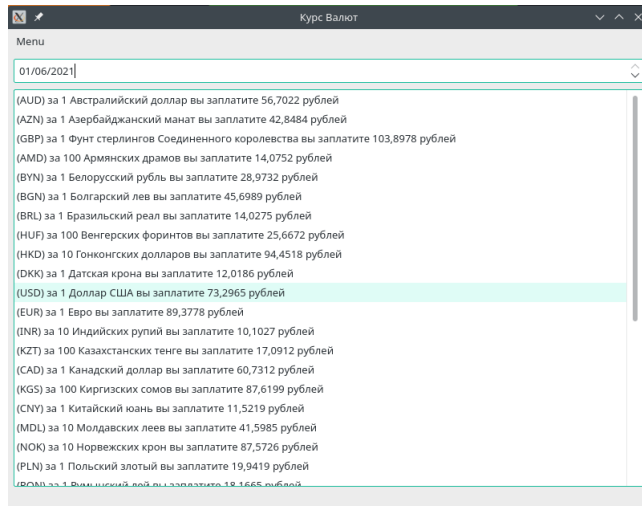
Курс Валют

Menu

01/06/2021

(AUD) за 1 Австралийский доллар вы заплатите 56,7022 рублей
(AZN) за 1 Азербайджанский манат вы заплатите 42,8484 рублей
(GBP) за 1 Фунт стерлингов Соединенного королевства вы заплатите 103,8978 рублей
(AMD) за 100 Армянских драмов вы заплатите 14,0752 рублей
(BYN) за 1 Белорусский рубль вы заплатите 28,9732 рублей
(BGN) за 1 Болгарский лев вы заплатите 45,6989 рублей
(BRL) за 1 Бразильский реал вы заплатите 14,0275 рублей
(HUF) за 100 Венгерских форинтов вы заплатите 25,6672 рублей
(HKD) за 10 Гонконгских долларов вы заплатите 94,4518 рублей
(DKK) за 1 Датская крона вы заплатите 12,0186 рублей
(USD) за 1 Доллар США вы заплатите 73,2965 рублей
(EUR) за 1 Евро вы заплатите 89,3778 рублей
(INR) за 10 Индийских рупий вы заплатите 10,1027 рублей
(KZT) за 100 Казахстанских тенге вы заплатите 17,0912 рублей
(CAD) за 1 Канадский доллар вы заплатите 60,7312 рублей
(KGS) за 100 Киргизских сомов вы заплатите 87,6199 рублей
(CNY) за 1 Китайский юань вы заплатите 11,5219 рублей
(MDL) за 10 Молдавских леев вы заплатите 41,5985 рублей
(NOK) за 10 Норвежских крон вы заплатите 87,5726 рублей
(PLN) за 1 Польский злотый вы заплатите 19,9419 рублей
(RON) за 1 Румынский лей вы заплатите 18,1665 рублей